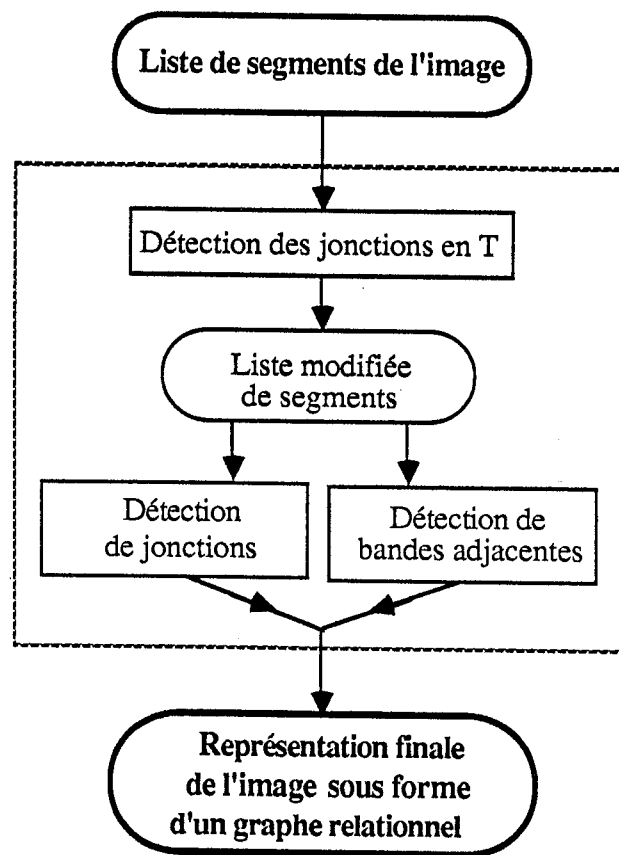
Liste de segments de l'image

Détection des jonctions en T

Liste modifiée de segments

Détection de jonctions

Détection de bandes adjacentes

Représentation finale de l'image sous forme d'un graphe relationnel